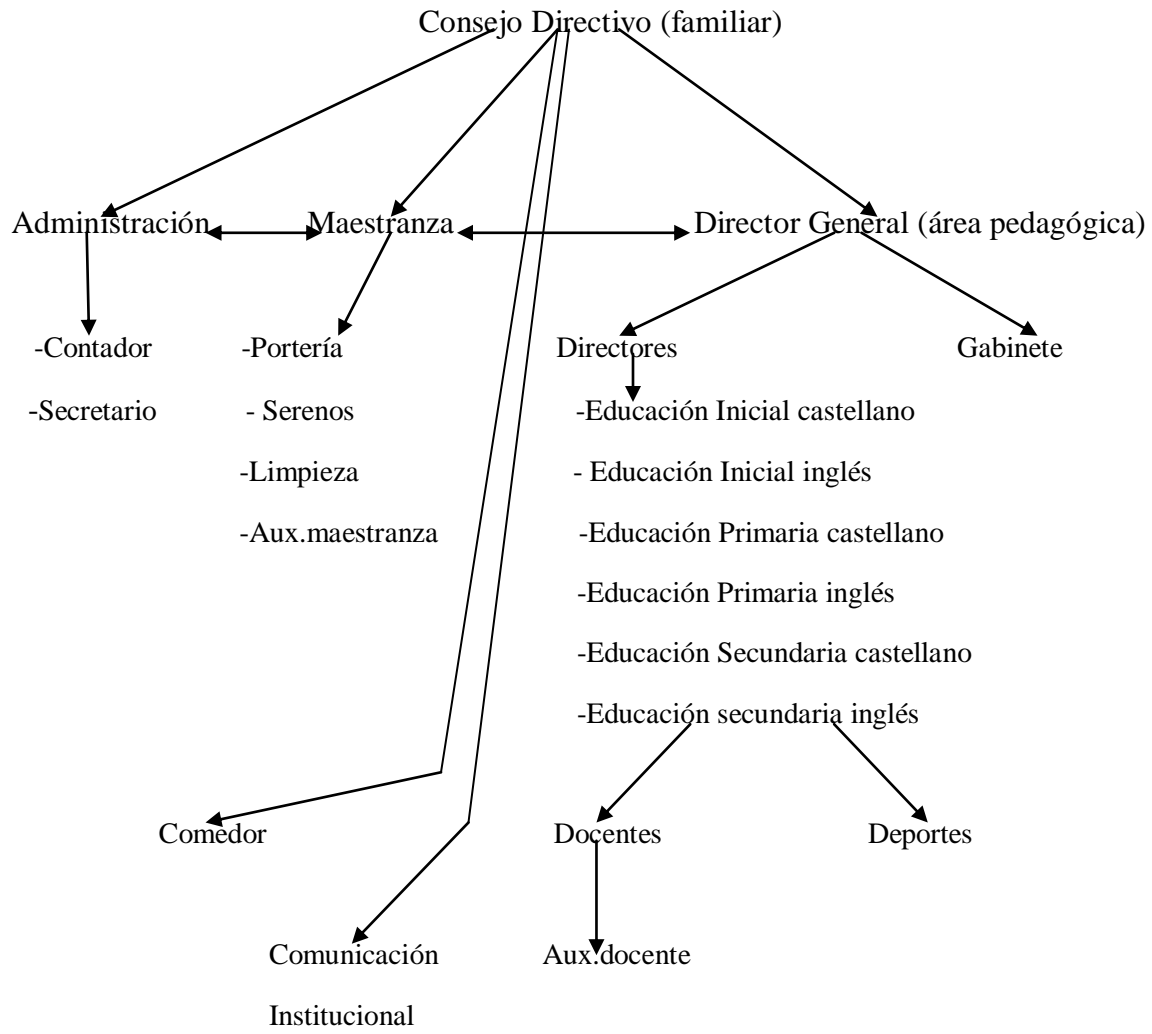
Consejo Directivo (familiar)

Administración

Maestranza

Director General (área pedagógica)

-Contador

-Secretario

-Portería

- Serenos

-Limpieza

-Aux.maestranza

Directores

Gabinete

-Educación Inicial castellano

- Educación Inicial inglés

-Educación Primaria castellano

-Educación Primaria inglés

-Educación Secundaria castellano

-Educación secundaria inglés

Comedor

Docentes

Deportes

Comunicación Institucional

Aux.docente